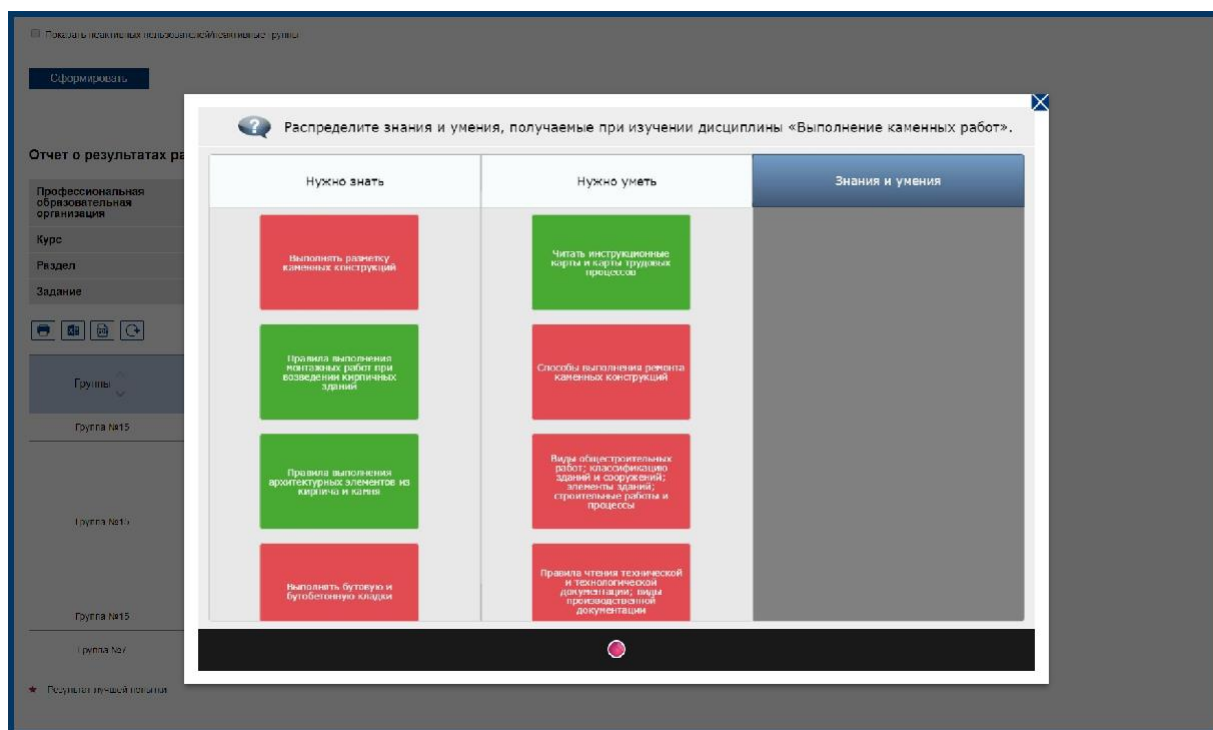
Показать неактивных пользователей/неактивные группы

Сформировать

Отчет о результатах ра

Профессиональная образовательная организация

Курс

Раздел

Задание

Группы

Группа №15

Группа №15

Группа №15

Группа №7

★ Результат лучшей попытки

Распределите знания и умения, получаемые при изучении дисциплины «Выполнение каменных работ».

| Нужно знать | Нужно уметь | Знания и умения |
|---|---|---|
| Выполнять разметку каменных конструкций | Читать инструкционные карты и карты трудовых процессов | |
| Правила выполнения монтажных работ при возведении кирпичных зданий | Способы выполнения ремонта каменных конструкций | |
| Правила выполнения архитектурных элементов из кирпича и камня | Виды общестроительных работ; классификацию зданий и сооружений; элементы зданий; строительные работы и процессы | |
| Выполнять бутовую и бутобетонную кладки | Правила чтения технической и технологической документации; виды производственной документации | |